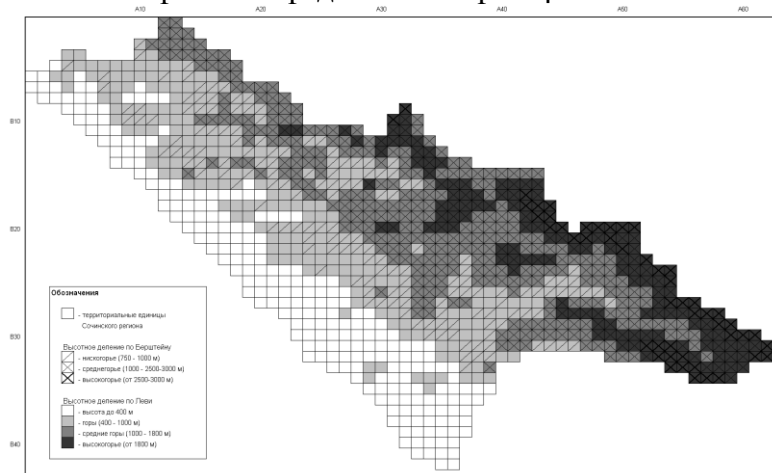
A10 A20 A30 A40 A50 A60

B10

B20

B30

B40

Обозначения

- территориальные единицы Сочинского региона

Высотное деление по Берштейну
- низкогорье (750 - 1000 м)
- среднегорье (1000 - 2500-3000 м)
- высокогорье (от 2500-3000 м)

Высотное деление по Леви
- высота до 400 м
- горы (400 - 1000 м)
- средние горы (1000 - 1800 м)
- высокогорье (от 1800 м)